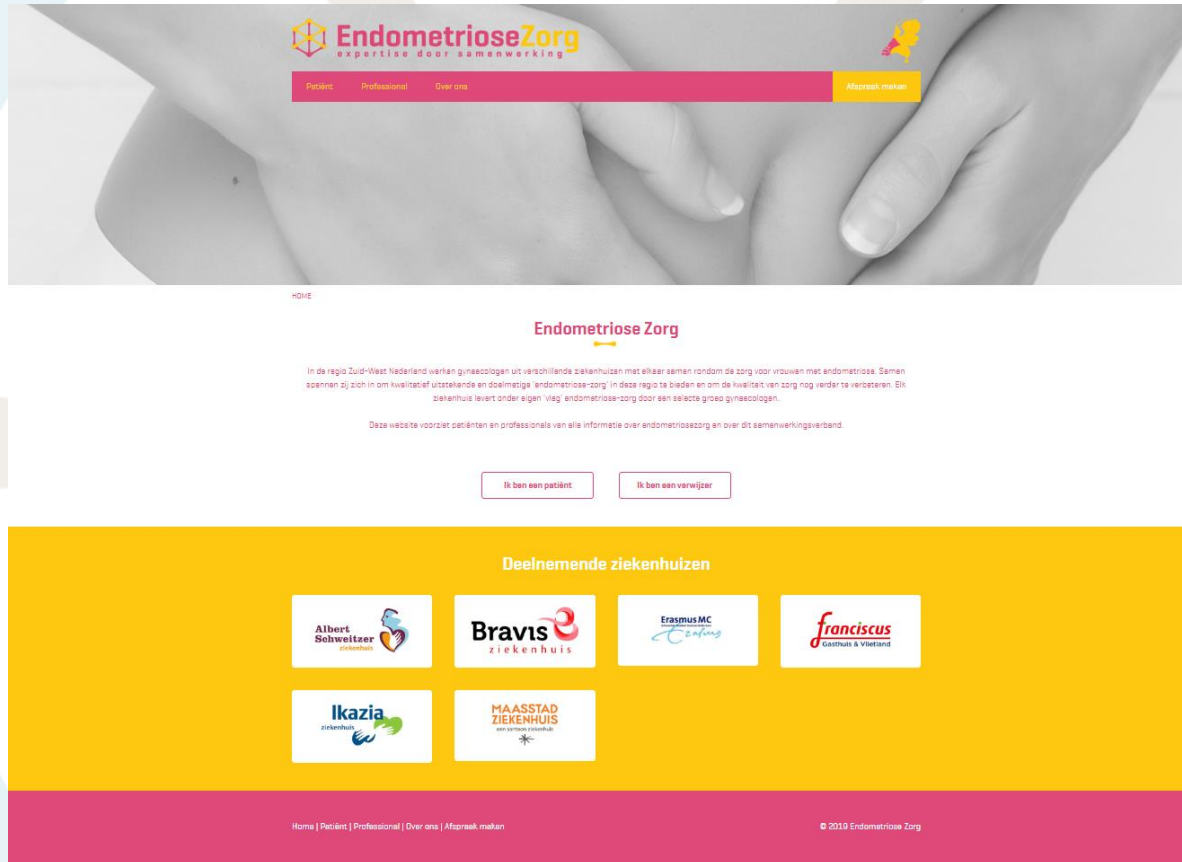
EndometrioseZorg
expertise door samenwerking

Patiënt Professional Over ons Afspraak maken

HOME

Endometriose Zorg

In de regio Zuid-West Nederland werken gynaecologen uit verschillende ziekenhuizen met elkaar samen rondom de zorg voor vrouwen met endometriose. Samen spannen zij zich in om kwalitatief uitstekende en doelmatige 'endometriose-zorg' in deze regio te bieden en om de kwaliteit van zorg nog verder te verbeteren. Elk ziekenhuis levert onder eigen 'vlag' endometriose-zorg door een selecte groep gynaecologen.

Deze website voorziet patiënten en professionals van alle informatie over endometriosezorg en over dit samenwerkingsverband.

Ik ben een patiënt Ik ben een verwijzer

Deelnemende ziekenhuizen

Albert Schweitzer ziekenhuis

Bravis ziekenhuis

Erasmus MC Zafung

franciscus Gasthuis & Vlietland

Ikazia ziekenhuis

MAASSTAD ZIEKENHUIS een santeon ziekenhuis

Home | Patiënt | Professional | Over ons | Afspraak maken

© 2019 Endometriose Zorg